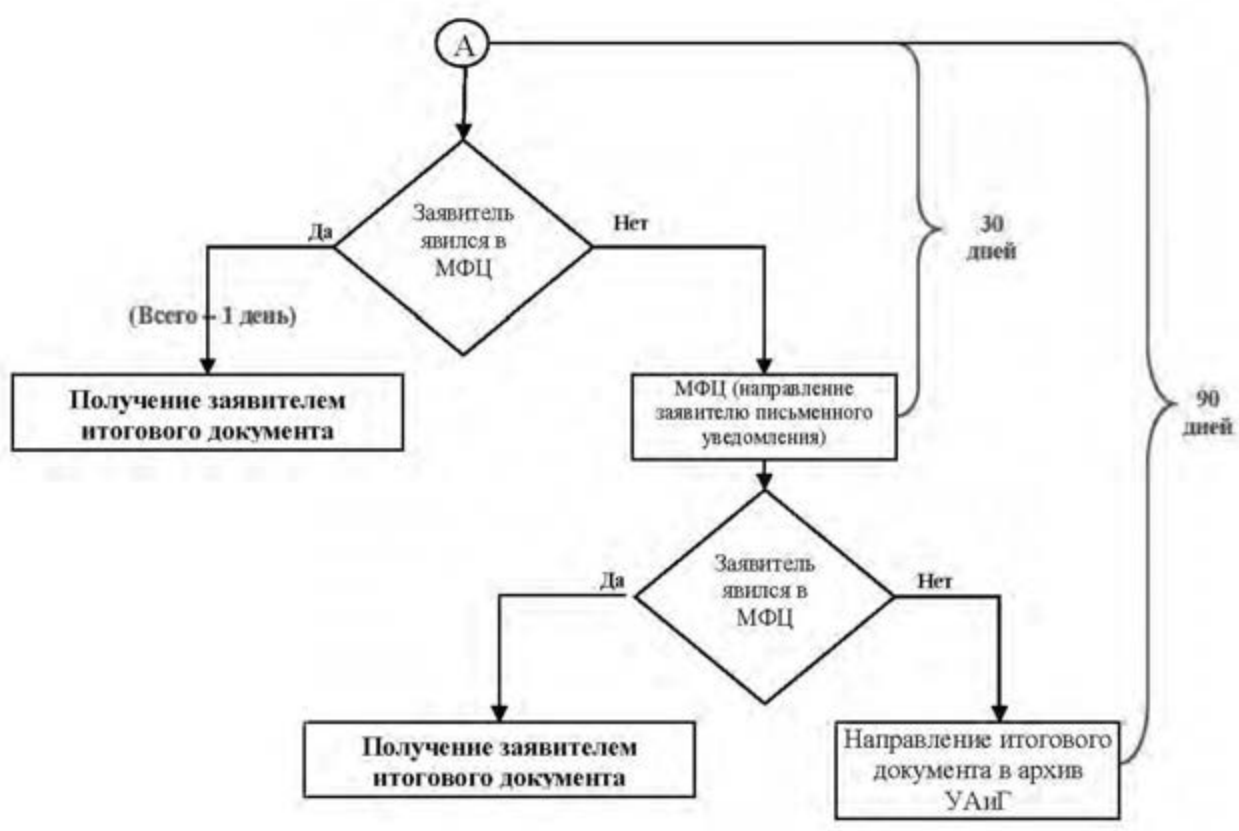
А

Заявитель явился в МФЦ

Да

Нет

(Всего – 1 день)

Получение заявителем итогового документа

МФЦ (направление заявителю письменного уведомления)

30 дней

90 дней

Заявитель явился в МФЦ

Да

Нет

Получение заявителем итогового документа

Направление итогового документа в архив УАиГ